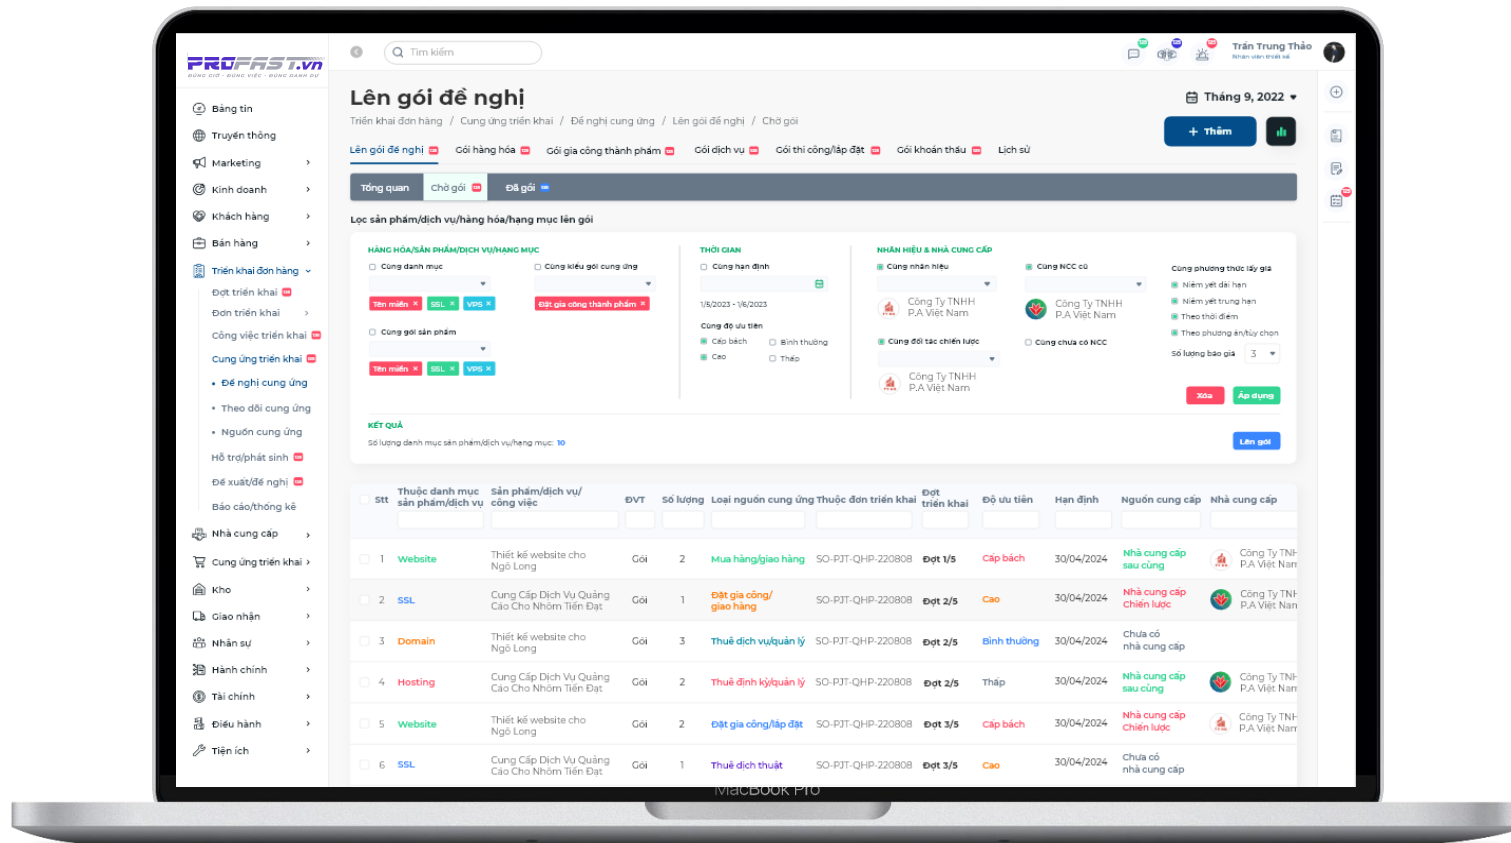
PROFAST.vn
ĐÚNG GIỜ - ĐÚNG VIỆC - ĐÚNG DANH GIÁ

Tìm kiếm

Trần Trung Thảo
Nhân viên thiết kế

Bảng tin
Truyền thông
Marketing
Kinh doanh
Khách hàng
Bán hàng
Triển khai đơn hàng
Đợt triển khai
Đơn triển khai
Công việc triển khai
Cung ứng triển khai
Đề nghị cung ứng
Theo dõi cung ứng
Nguồn cung ứng
Hỗ trợ/phát sinh
Đề xuất/đề nghị
Báo cáo/thống kê
Nhà cung cấp
Cung ứng triển khai
Kho
Giao nhận
Nhân sự
Hành chính
Tài chính
Điều hành
Tiện ích

Lên gói đề nghị
Tháng 9, 2022
Triển khai đơn hàng / Cung ứng triển khai / Đề nghị cung ứng / Lên gói đề nghị / Chờ gói
Thêm

Lên gói đề nghị | Gói hàng hóa | Gói gia công thành phẩm | Gói dịch vụ | Gói thi công/lắp đặt | Gói khoản thầu | Lịch sử

Tổng quan | Chờ gói | Đã gói

Lọc sản phẩm/dịch vụ/hàng hóa/hạng mục lên gói

HÀNG HÓA/SẢN PHẨM/DỊCH VỤ/HẠNG MỤC
Cùng danh mục
Cùng kiểu gói cung ứng
Tên miền × SSL × VPS ×
Đặt gia công thành phẩm ×
Cùng gói sản phẩm
Tên miền × SSL × VPS ×

THỜI GIAN
Cùng hạn định
1/5/2023 - 1/6/2023
Cùng độ ưu tiên
Cấp bách
Bình thường
Cao
Thấp

NHÃN HIỆU & NHÀ CUNG CẤP
Cùng nhãn hiệu
Công Ty TNHH P.A Việt Nam
Cùng NCC cũ
Công Ty TNHH P.A Việt Nam
Cùng đối tác chiến lược
Công Ty TNHH P.A Việt Nam
Cùng chưa có NCC
Cùng phương thức lấy giá
Niêm yết dài hạn
Niêm yết trung hạn
Theo thời điểm
Theo phương án/tùy chọn
Số lượng báo giá 3
Xóa
Áp dụng

KẾT QUẢ
Số lượng danh mục sản phẩm/dịch vụ/hàng hóa/hạng mục: 10
Lên gói

| Stt | Thuộc danh mục sản phẩm/dịch vụ | Sản phẩm/dịch vụ/ công việc | ĐVT | Số lượng | Loại nguồn cung ứng | Thuộc đơn triển khai | Đợt triển khai | Độ ưu tiên | Hạn định | Nguồn cung cấp | Nhà cung cấp |
|---|---|---|---|---|---|---|---|---|---|---|---|
| 1 | Website | Thiết kế website cho Ngô Long | Gói | 2 | Mua hàng/giao hàng | SO-PJT-QHP-220808 | Đợt 1/5 | Cấp bách | 30/04/2024 | Nhà cung cấp sau cùng | Công Ty TNH P.A Việt Nam |
| 2 | SSL | Cung Cấp Dịch Vụ Quảng Cáo Cho Nhóm Tiến Đạt | Gói | 1 | Đặt gia công/ giao hàng | SO-PJT-QHP-220808 | Đợt 2/5 | Cao | 30/04/2024 | Nhà cung cấp Chiến lược | Công Ty TNH P.A Việt Nam |
| 3 | Domain | Thiết kế website cho Ngô Long | Gói | 3 | Thuê dịch vụ/quản lý | SO-PJT-QHP-220808 | Đợt 2/5 | Bình thường | 30/04/2024 | Chưa có nhà cung cấp | |
| 4 | Hosting | Cung Cấp Dịch Vụ Quảng Cáo Cho Nhóm Tiến Đạt | Gói | 2 | Thuê định kỳ/quản lý | SO-PJT-QHP-220808 | Đợt 2/5 | Thấp | 30/04/2024 | Nhà cung cấp sau cùng | Công Ty TNH P.A Việt Nam |
| 5 | Website | Thiết kế website cho Ngô Long | Gói | 2 | Đặt gia công/lắp đặt | SO-PJT-QHP-220808 | Đợt 3/5 | Cấp bách | 30/04/2024 | Nhà cung cấp Chiến lược | Công Ty TNH P.A Việt Nam |
| 6 | SSL | Cung Cấp Dịch Vụ Quảng Cáo Cho Nhóm Tiến Đạt | Gói | 1 | Thuê dịch thuật | SO-PJT-QHP-220808 | Đợt 3/5 | Cao | 30/04/2024 | Chưa có nhà cung cấp | |

MacBook Pro